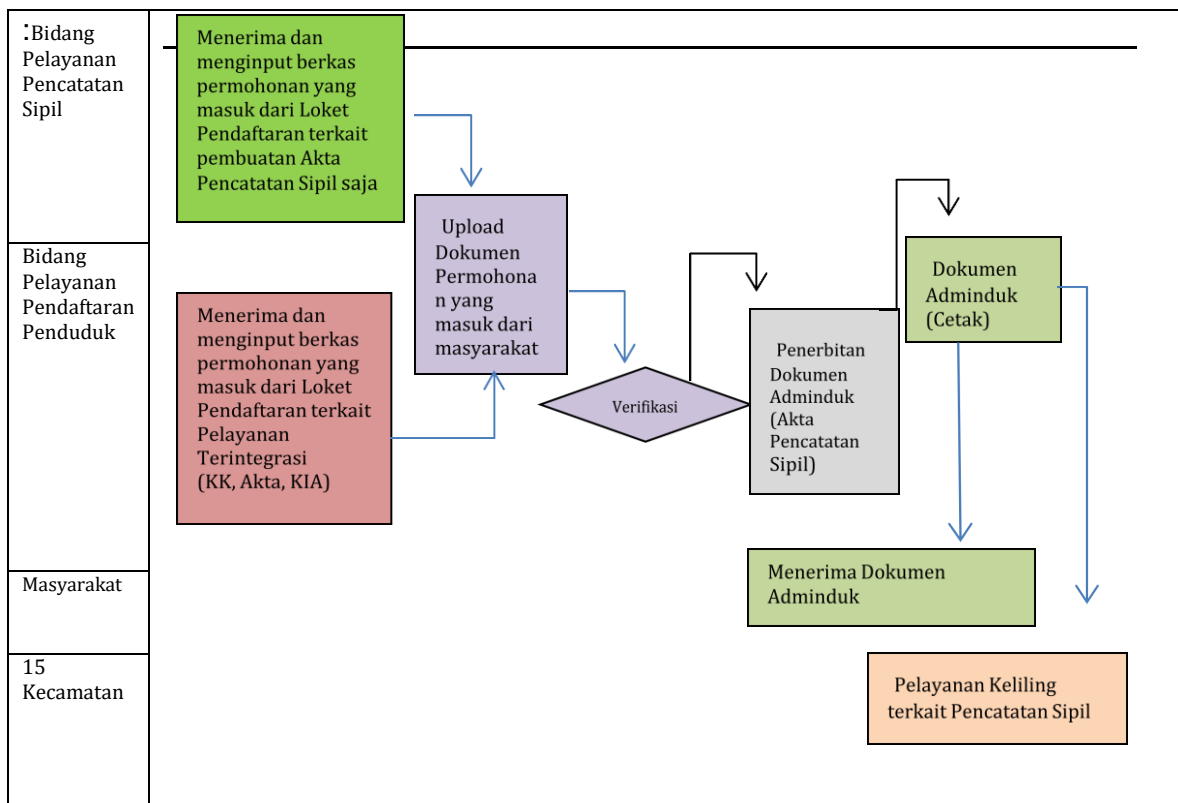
:Bidang Pelayanan Pencatatan Sipil

Bidang Pelayanan Pendaftaran Penduduk

Masyarakat

15 Kecamatan

Menerima dan menginput berkas permohonan yang masuk dari Loket Pendaftaran terkait pembuatan Akta Pencatatan Sipil saja

Menerima dan menginput berkas permohonan yang masuk dari Loket Pendaftaran terkait Pelayanan Terintegrasi (KK, Akta, KIA)

Upload Dokumen Permohonan yang masuk dari masyarakat

Verifikasi

Penerbitan Dokumen Adminduk (Akta Pencatatan Sipil)

Dokumen Adminduk (Cetak)

Menerima Dokumen Adminduk

Pelayanan Keliling terkait Pencatatan Sipil